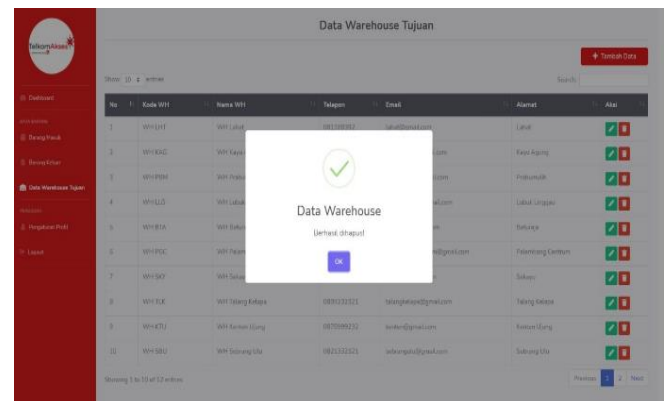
TelkomAkses

Dashboard

Barang Masuk

Barang Keluar

Data Warehouse Tujuan

Pengaturan Profil

Logout

Data Warehouse Tujuan

+ Tambah Data

Show 10 entries

Search:

| No | Kode WH | Nama WH | Telepon | Email | Alamat | Aksi |
|---|---|---|---|---|---|---|
| 1 | WHLHT | WH Lahat | 0821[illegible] | lahat@gmail.com | Lahat | |
| 2 | WHKAG | WH Kayu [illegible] | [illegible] | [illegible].com | Kayu Agung | |
| 3 | WHPBM | WH Prabu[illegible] | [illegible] | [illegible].com | Prabumulih | |
| 4 | WHLLG | WH Lubuk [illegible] | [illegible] | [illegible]ail.com | Lubuk Linggau | |
| 5 | WHBTA | WH Batur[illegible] | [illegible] | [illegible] | Baturaja | |
| 6 | WHPGC | WH Palem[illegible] | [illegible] | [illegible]@gmail.com | Palembang Centrum | |
| 7 | WHSKY | WH Sekayu | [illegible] | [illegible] | Sekayu | |
| 8 | WHTLK | WH Talang Kelapa | 0821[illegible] | talangkelapa@gmail.com | Talang Kelapa | |
| 9 | WHKTU | WH Kenten Ujung | 0821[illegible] | kenten@gmail.com | Kenten Ujung | |
| 10 | WHSBU | WH Sukarang Ulu | 0821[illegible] | sukarangulu@gmail.com | Sukarang Ulu | |

Showing 1 to 10 of 12 entries

Previous 1 2 Next

Data Warehouse

Berhasil dihapus!

OK